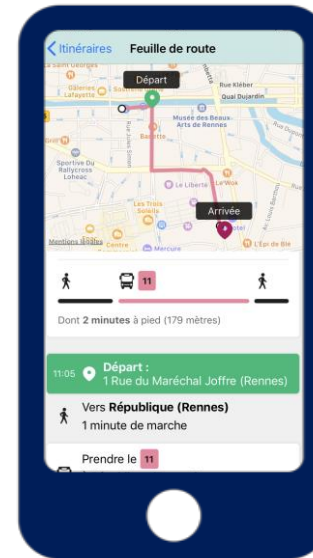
Itinéraires Feuille de route

Départ
Rue Kléber
Quai Dujardin
Galeries Lafayette
Musée des Beaux-Arts de Rennes
Sportive Du Rallycross Lohéac
Le Liberté
Les Trois Soleils
Arrivée
Mentions légales
Centre
Mercure
L'Épi de Blé

11

Dont 2 minutes à pied (179 mètres)

11:05 Départ : 1 Rue du Maréchal Joffre (Rennes)

Vers République (Rennes)
1 minute de marche

Prendre le 11